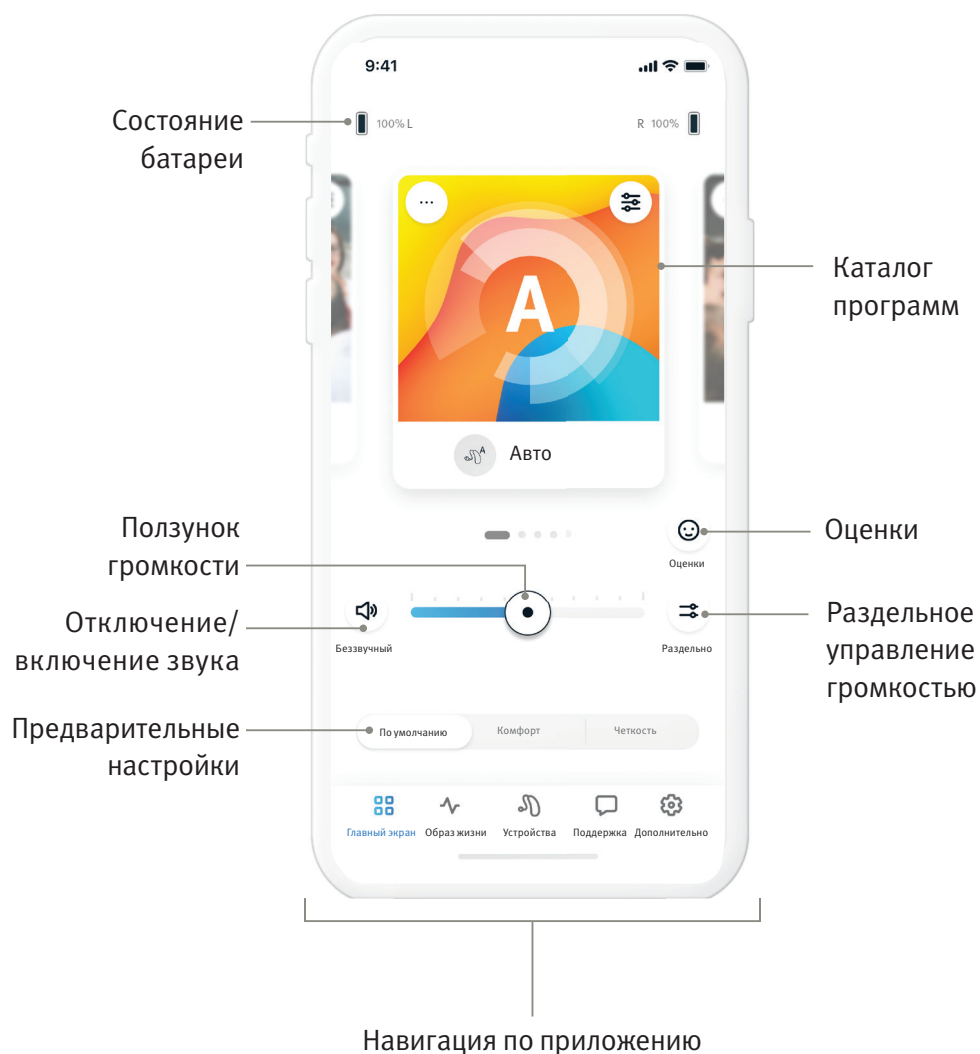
9:41

Состояние батареи

100% L

R 100%

...

A

Каталог программ

Авто

Ползунок громкости

Оценки

Оценки

Отключение/ включение звука

Беззвучный

Раздельно

Раздельное управление громкостью

Предварительные настройки

По умолчанию

Комфорт

Четкость

Главный экран

Образ жизни

Устройства

Поддержка

Дополнительно

Навигация по приложению